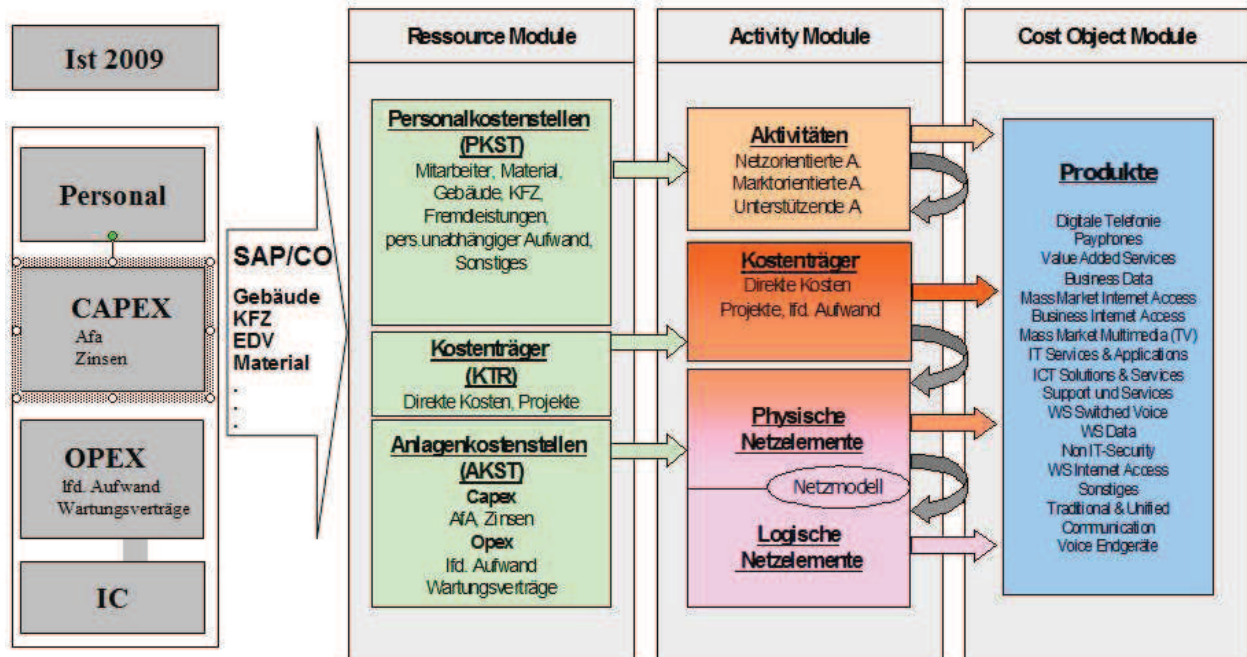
Ist 2009

Personal

CAPEX
Afa
Zinsen

OPEX
lfd. Aufwand
Wartungsverträge

IC

SAP/CO
Gebäude
KFZ
EDV
Material
.
.
.

Ressource Module

Personalkostenstellen (PKST)
Mitarbeiter, Material, Gebäude, KFZ, Fremdleistungen, pers.unabhängiger Aufwand, Sonstiges

Kostenträger (KTR)
Direkte Kosten, Projekte

Anlagenkostenstellen (AKST)
Capex
AfA, Zinsen
Opex
lfd. Aufwand
Wartungsverträge

Activity Module

Aktivitäten
Netzorientierte A.
Marktorientierte A.
Unterstützende A

Kostenträger
Direkte Kosten
Projekte, lfd. Aufwand

Physische Netzelemente

Netzmodell

Logische Netzelemente

Cost Object Module

Produkte
Digitale Telefonie
Payphones
Value Added Services
Business Data
Mass Market Internet Access
Business Internet Access
Mass Market Multimedia (TV)
IT Services & Applications
ICT Solutions & Services
Support und Services
WS Switched Voice
WS Data
Non IT-Security
WS Internet Access
Sonstiges
Traditional & Unified Communication
Voice Endgeräte